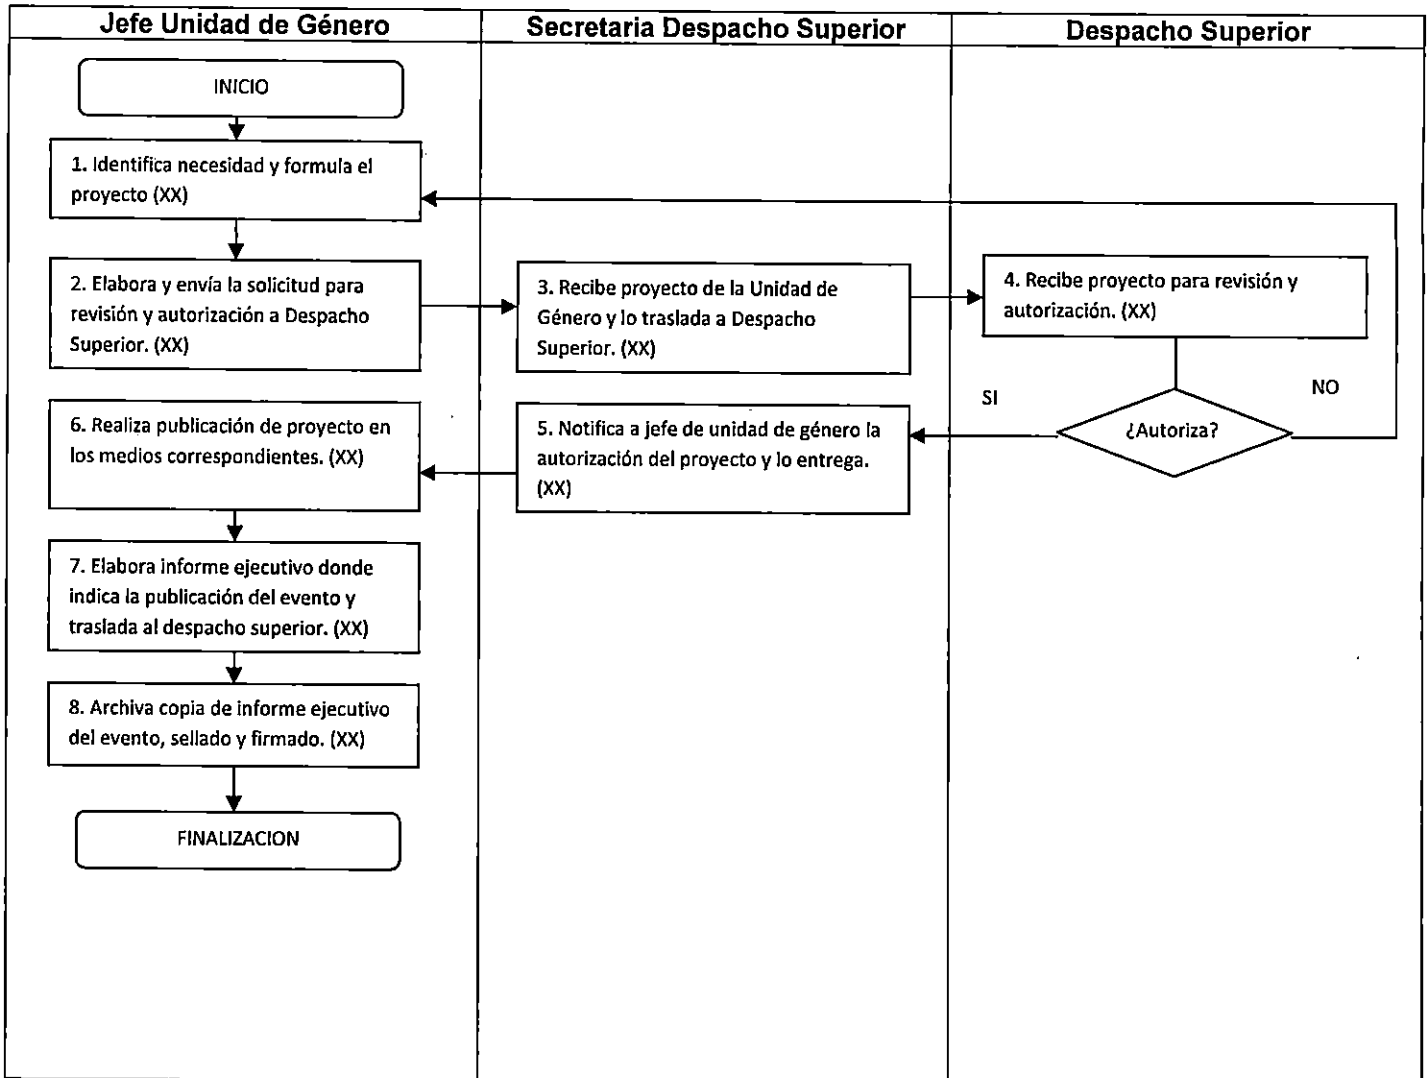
Jefe Unidad de Género

Secretaria Despacho Superior

Despacho Superior

INICIO

1. Identifica necesidad y formula el proyecto (XX)

2. Elabora y envía la solicitud para revisión y autorización a Despacho Superior. (XX)

3. Recibe proyecto de la Unidad de Género y lo traslada a Despacho Superior. (XX)

4. Recibe proyecto para revisión y autorización. (XX)

SI

NO

¿Autoriza?

6. Realiza publicación de proyecto en los medios correspondientes. (XX)

5. Notifica a jefe de unidad de género la autorización del proyecto y lo entrega. (XX)

7. Elabora informe ejecutivo donde indica la publicación del evento y traslada al despacho superior. (XX)

8. Archiva copia de informe ejecutivo del evento, sellado y firmado. (XX)

FINALIZACION